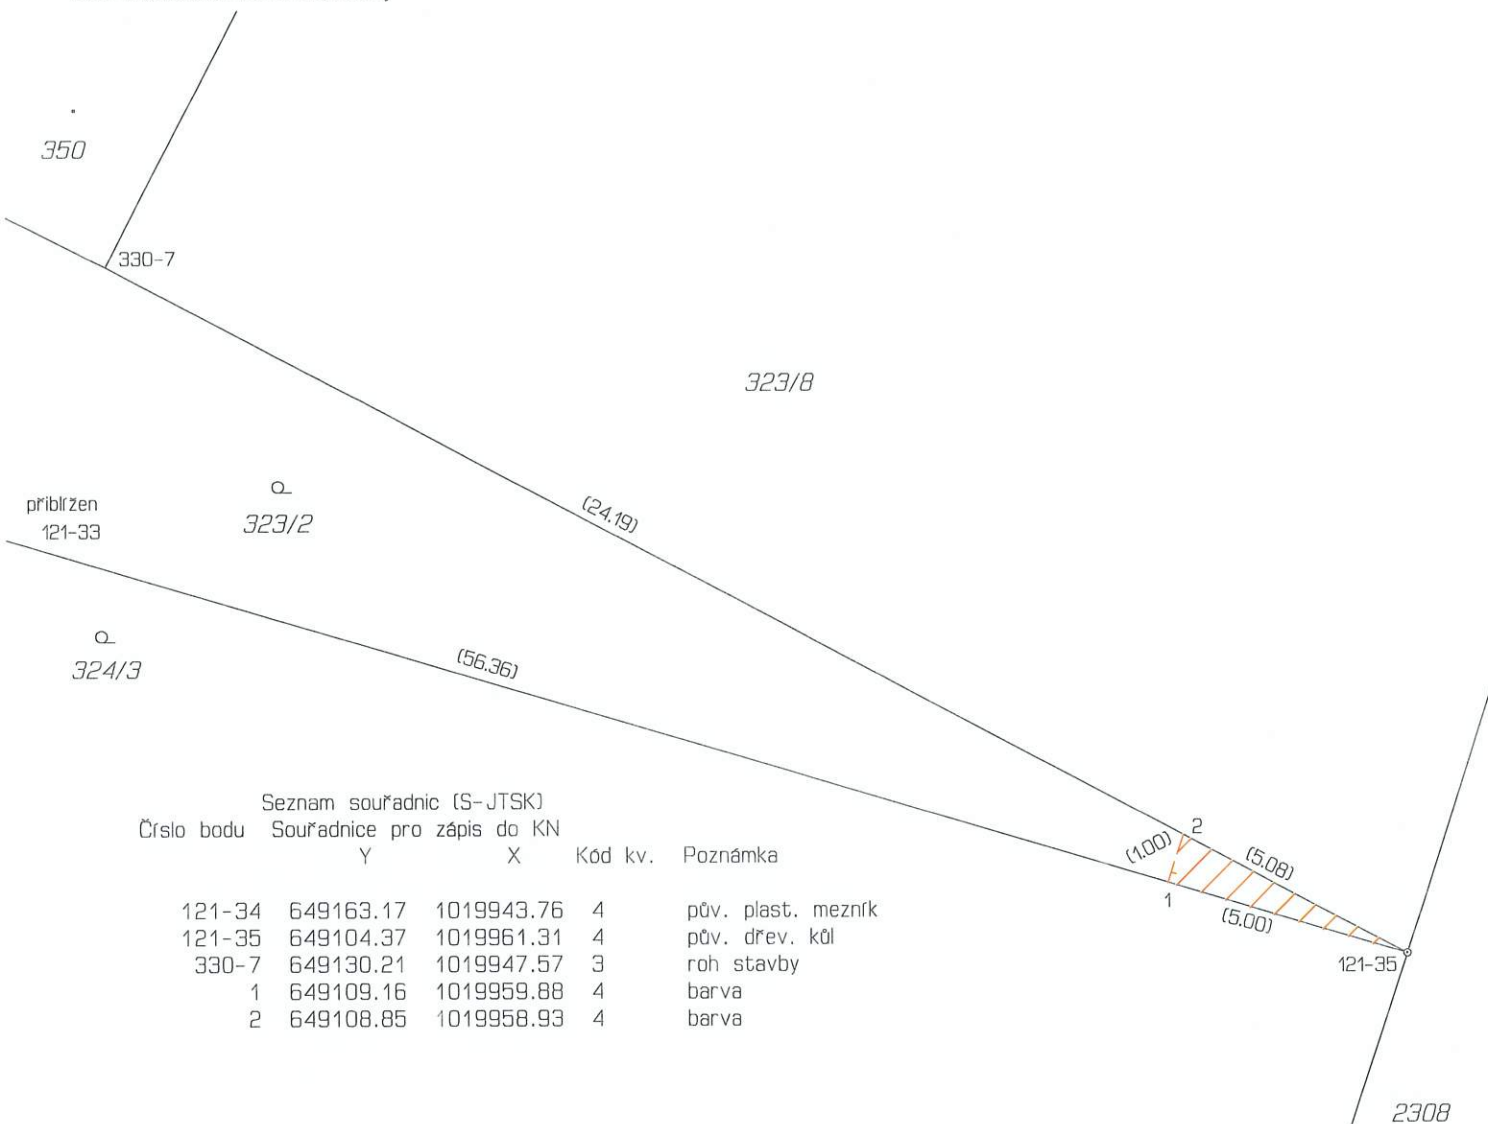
350

330-7

323/8

přiblížen
121-33

323/2

(24.19)

324/3

(56.36)

Seznam souřadnic (S-JTSK)

| Číslo bodu | Souřadnice pro zápis do KN Y | X | Kód kv. | Poznámka |
|---|---|---|---|---|
| 121-34 | 649163.17 | 1019943.76 | 4 | pův. plast. mezník |
| 121-35 | 649104.37 | 1019961.31 | 4 | pův. dřev. kůl |
| 330-7 | 649130.21 | 1019947.57 | 3 | roh stavby |
| 1 | 649109.16 | 1019959.88 | 4 | barva |
| 2 | 649108.85 | 1019958.93 | 4 | barva |

(1.00)
2
(5.08)
1
(5.00)
121-35

2308